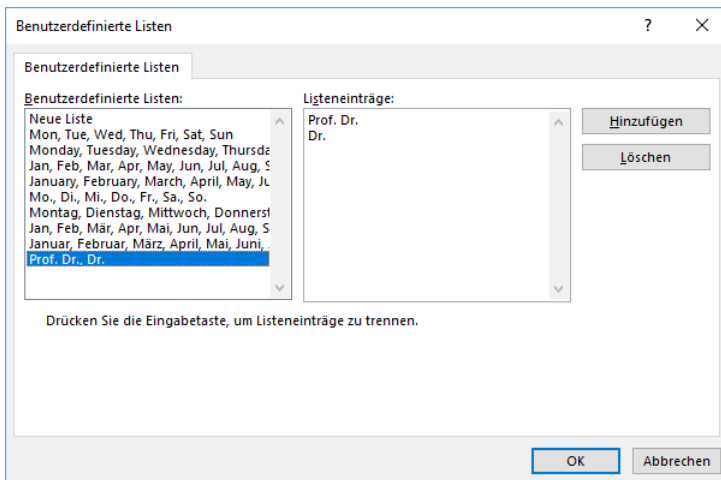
Benutzerdefinierte Listen

?

X

Benutzerdefinierte Listen

Benutzerdefinierte Listen:

Neue Liste
Mon, Tue, Wed, Thu, Fri, Sat, Sun
Monday, Tuesday, Wednesday, Thursda
Jan, Feb, Mar, Apr, May, Jun, Jul, Aug, S
January, February, March, April, May, Ju
Mo., Di., Mi., Do., Fr., Sa., So.
Montag, Dienstag, Mittwoch, Donnerst
Jan, Feb, Mär, Apr, Mai, Jun, Jul, Aug, S
Januar, Februar, März, April, Mai, Juni,
Prof. Dr., Dr.

Listeneinträge:

Prof. Dr.
Dr.

Hinzufügen

Löschen

Drücken Sie die Eingabetaste, um Listeneinträge zu trennen.

OK

Abbrechen